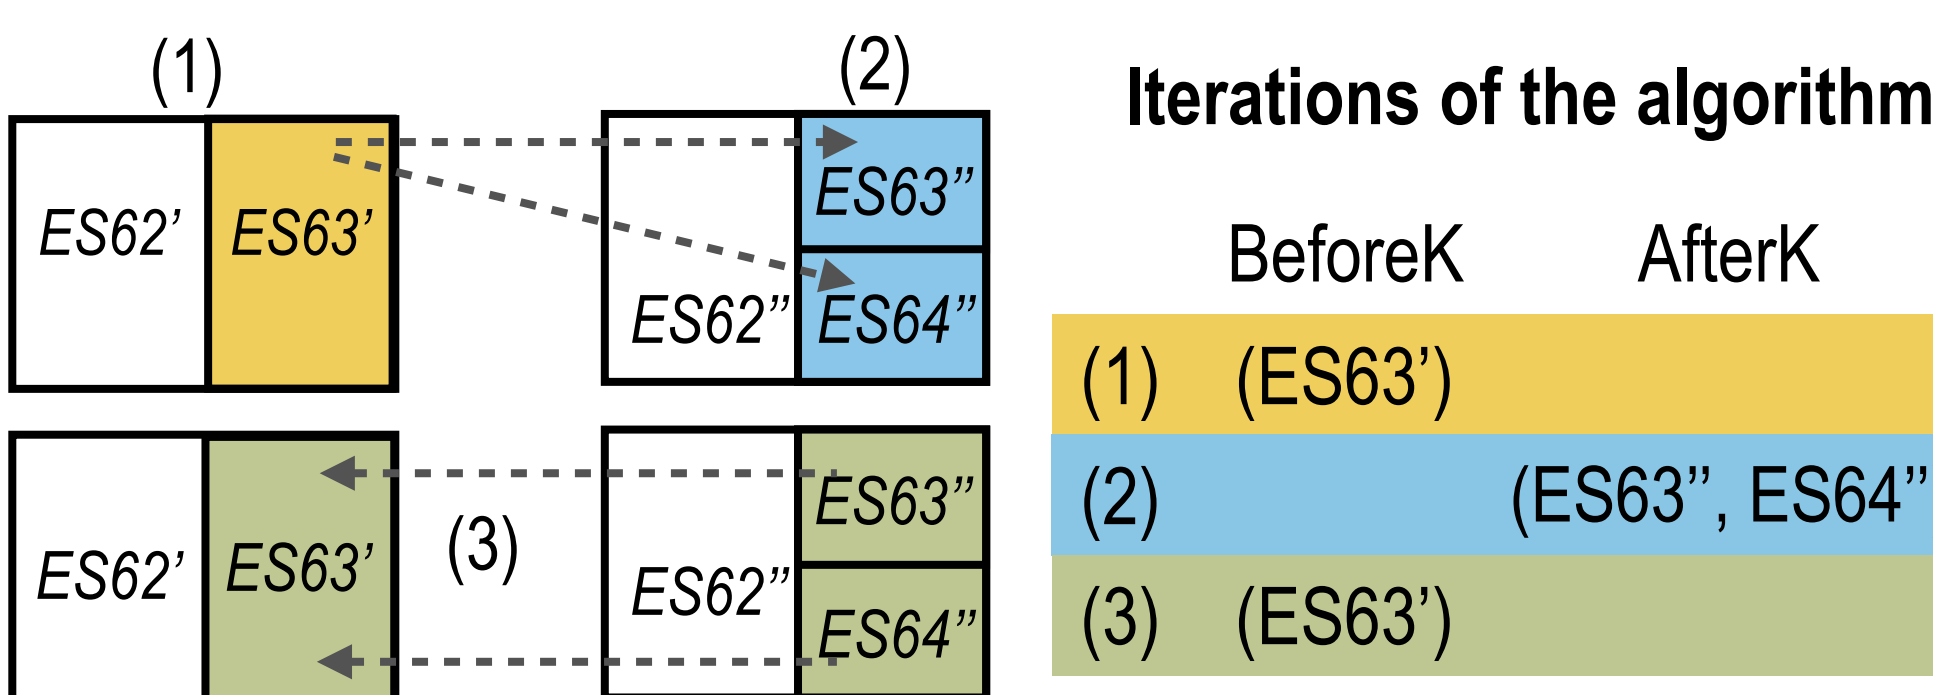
(1)

ES62'

ES63'

(2)

ES62"

ES63"

ES64"

ES62'

ES63'

(3)

ES62"

ES63"

ES64"

Iterations of the algorithm

|  | BeforeK | AfterK |
|---|---|---|
| (1) | (ES63') |  |
| (2) |  | (ES63", ES64" |
| (3) | (ES63') |  |